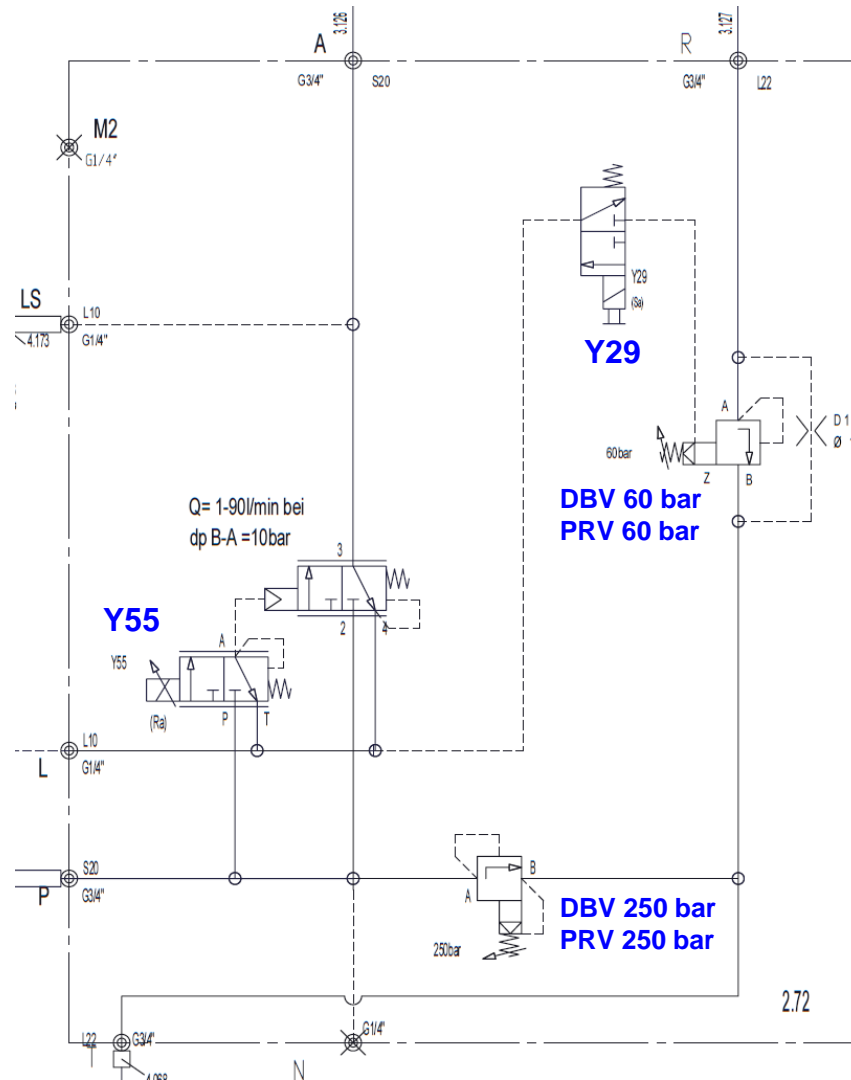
A
3.126
G3/4"
S20
R
3.127
G3/4"
L22
M2
G1/4"
Y29
(Sa)
Y29
LS
4.173
L10
G1/4"
A
D 1
Ø
60bar
Z
B
DBV 60 bar
PRV 60 bar
Q= 1-90l/min bei
dp B-A =10bar
3
2
4
Y55
A
Y55
(Ra)
P
T
L10
L
G1/4"
S20
P
G3/4"
B
A
DBV 250 bar
PRV 250 bar
250bar
2.72
L22
G3/4"
G1/4"
T
4.068
N